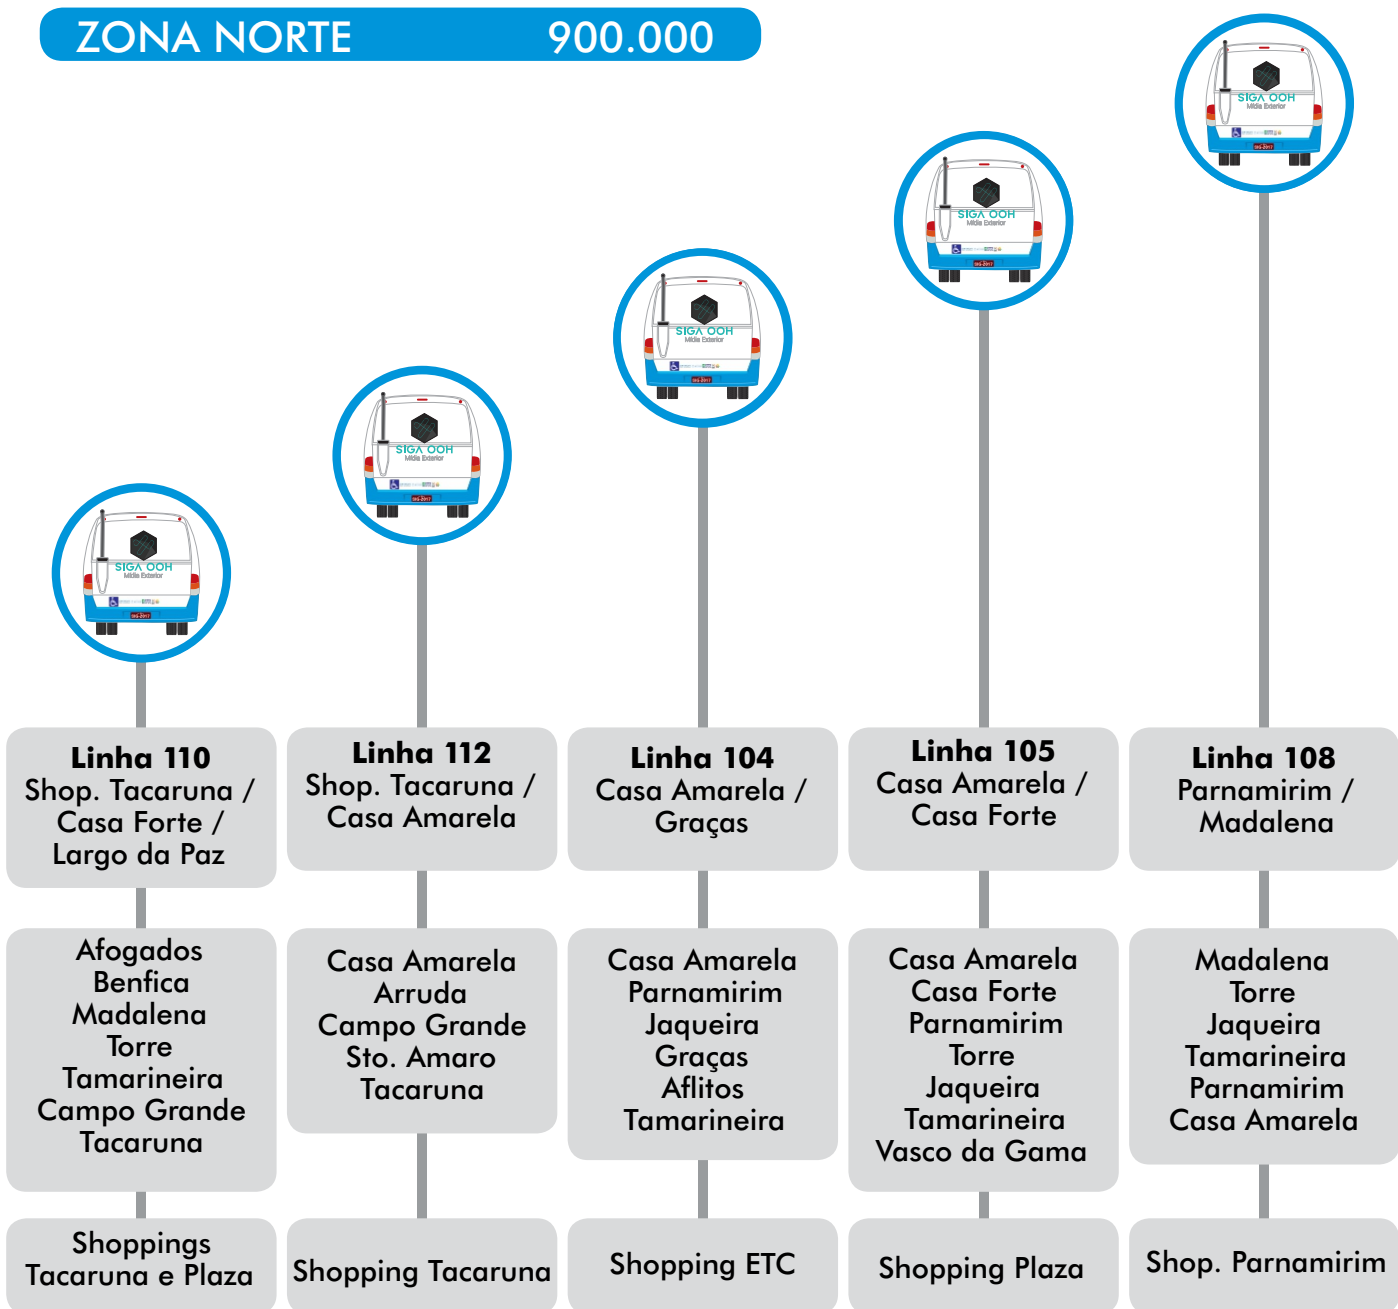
ZONA NORTE 900.000

SIGA OOH
Mídia Exterior

Linha 110
Shop. Tacaruna / Casa Forte / Largo da Paz

Afogados
Benfica
Madalena
Torre
Tamarineira
Campo Grande
Tacaruna

Shoppings Tacaruna e Plaza

SIGA OOH
Mídia Exterior

Linha 112
Shop. Tacaruna / Casa Amarela

Casa Amarela
Arruda
Campo Grande
Sto. Amaro
Tacaruna

Shopping Tacaruna

SIGA OOH
Mídia Exterior

Linha 104
Casa Amarela / Graças

Casa Amarela
Parnamirim
Jaqueira
Graças
Aflitos
Tamarineira

Shopping ETC

SIGA OOH
Mídia Exterior

Linha 105
Casa Amarela / Casa Forte

Casa Amarela
Casa Forte
Parnamirim
Torre
Jaqueira
Tamarineira
Vasco da Gama

Shopping Plaza

SIGA OOH
Mídia Exterior

Linha 108
Parnamirim / Madalena

Madalena
Torre
Jaqueira
Tamarineira
Parnamirim
Casa Amarela

Shop. Parnamirim